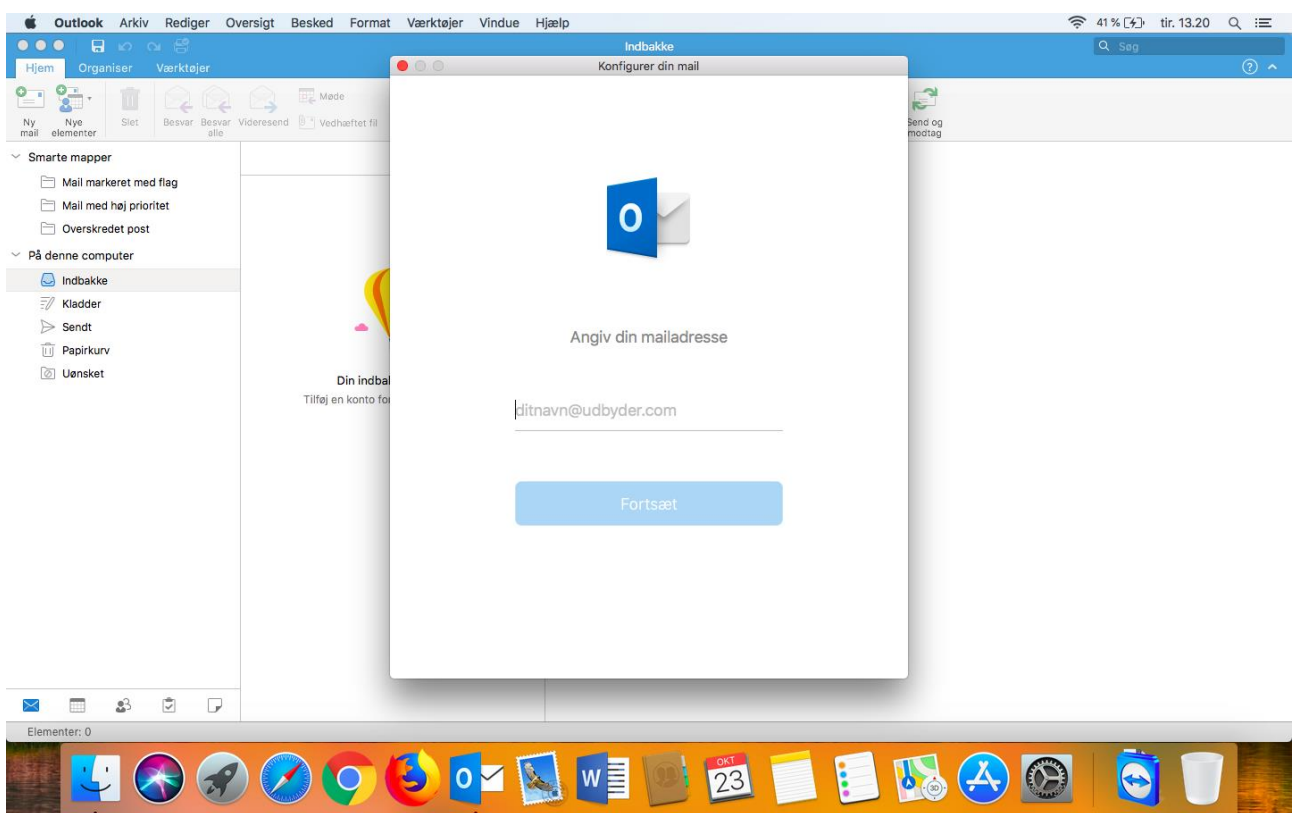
Outlook Arkiv Rediger Oversigt Besked Format Værktøjer Vindue Hjælp

41 % tir. 13.20

Indbakke

Søg

Hjem Organiser Værktøjer

Ny mail Nye elementer Slet Besvar Besvar alle Videresend Møde Vedhæftet fil

Send og modtag

Smarte mapper
Mail markeret med flag
Mail med høj prioritet
Overskredet post
På denne computer
Indbakke
Kladder
Sendt
Papirkurv
Uønsket

Din indbal
Tilføj en konto fo

Elementer: 0

Konfigurer din mail

O

Angiv din mailadresse

ditnavn@udbyder.com

Fortsæt

OKT
23